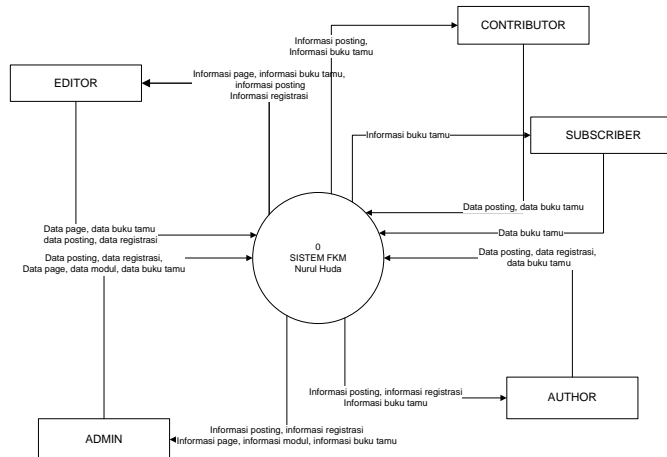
CONTRIBUTOR

Informasi posting,
Informasi buku tamu

EDITOR

Informasi page, informasi buku tamu,
informasi posting
Informasi registrasi

Informasi buku tamu

SUBSCRIBER

Data posting, data buku tamu

Data buku tamu

Data page, data buku tamu
data posting, data registrasi

Data posting, data registrasi,
Data page, data modul, data buku tamu

0
SISTEM FKM
Nurul Huda

Data posting, data registrasi,
data buku tamu

Informasi posting, informasi registrasi
Informasi buku tamu

AUTHOR

Informasi posting, informasi registrasi
Informasi page, informasi modul, informasi buku tamu

ADMIN